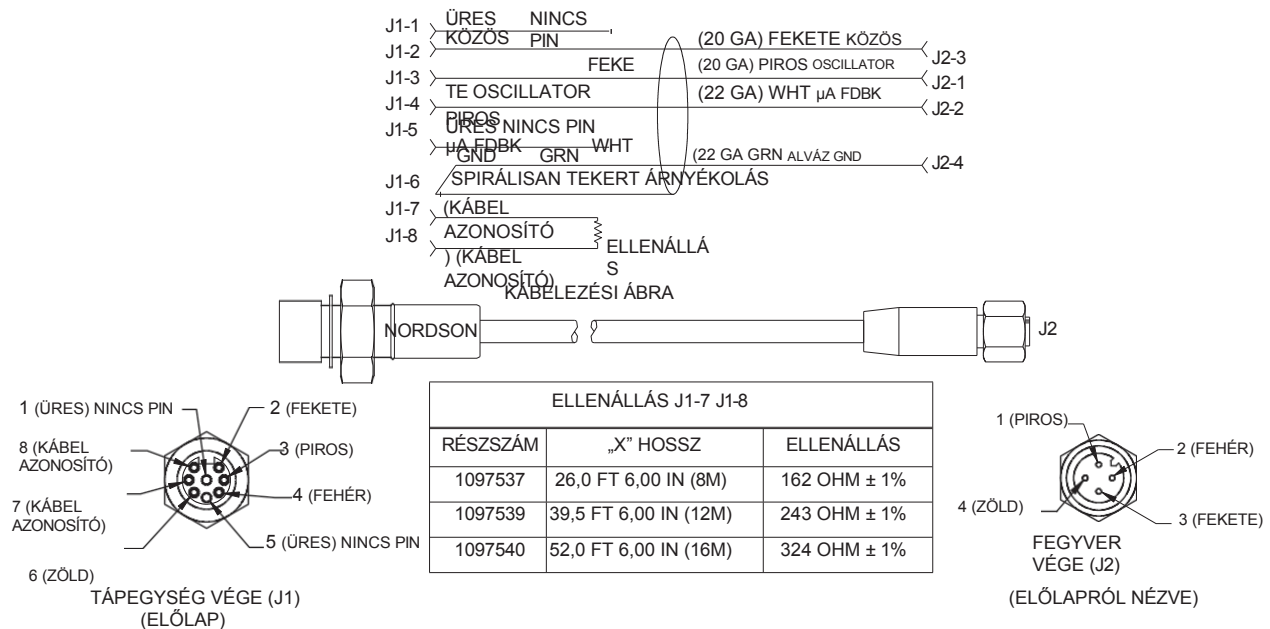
J1-1 ÜRES NINCS
J1-2 KÖZÖS PIN
(20 GA) FEKETE KÖZÖS J2-3
FEKE
J1-3 (20 GA) PIROS OSCILLATOR J2-1
TE OSCILLATOR
J1-4 (22 GA) WHT µA FDBK J2-2
PIROS
J1-5 ÜRES NINCS PIN
µA FDBK WHT
GND GRN
(22 GA GRN ALVÁZ GND J2-4
J1-6 SPIRÁLISAN TEKERT ÁRNYÉKOLÁS
J1-7 (KÁBEL
AZONOSÍTÓ
J1-8 ) (KÁBEL
AZONOSÍTÓ)
ELLENÁLLÁS
KÁBELEZÉSI ÁBRA

NORDSON
J2

1 (ÜRES) NINCS PIN
2 (FEKETE)
8 (KÁBEL AZONOSÍTÓ)
3 (PIROS)
7 (KÁBEL AZONOSÍTÓ)
4 (FEHÉR)
5 (ÜRES) NINCS PIN
6 (ZÖLD)
TÁPEGYSÉG VÉGE (J1)
(ELŐLAP)

| ELLENÁLLÁS J1-7 J1-8 | | |
|---|---|---|
| RÉSZSZÁM | „X" HOSSZ | ELLENÁLLÁS |
| 1097537 | 26,0 FT 6,00 IN (8M) | 162 OHM ± 1% |
| 1097539 | 39,5 FT 6,00 IN (12M) | 243 OHM ± 1% |
| 1097540 | 52,0 FT 6,00 IN (16M) | 324 OHM ± 1% |

1 (PIROS)
2 (FEHÉR)
4 (ZÖLD)
3 (FEKETE)
FEGYVER VÉGE (J2)
(ELŐLAPRÓL NÉZVE)